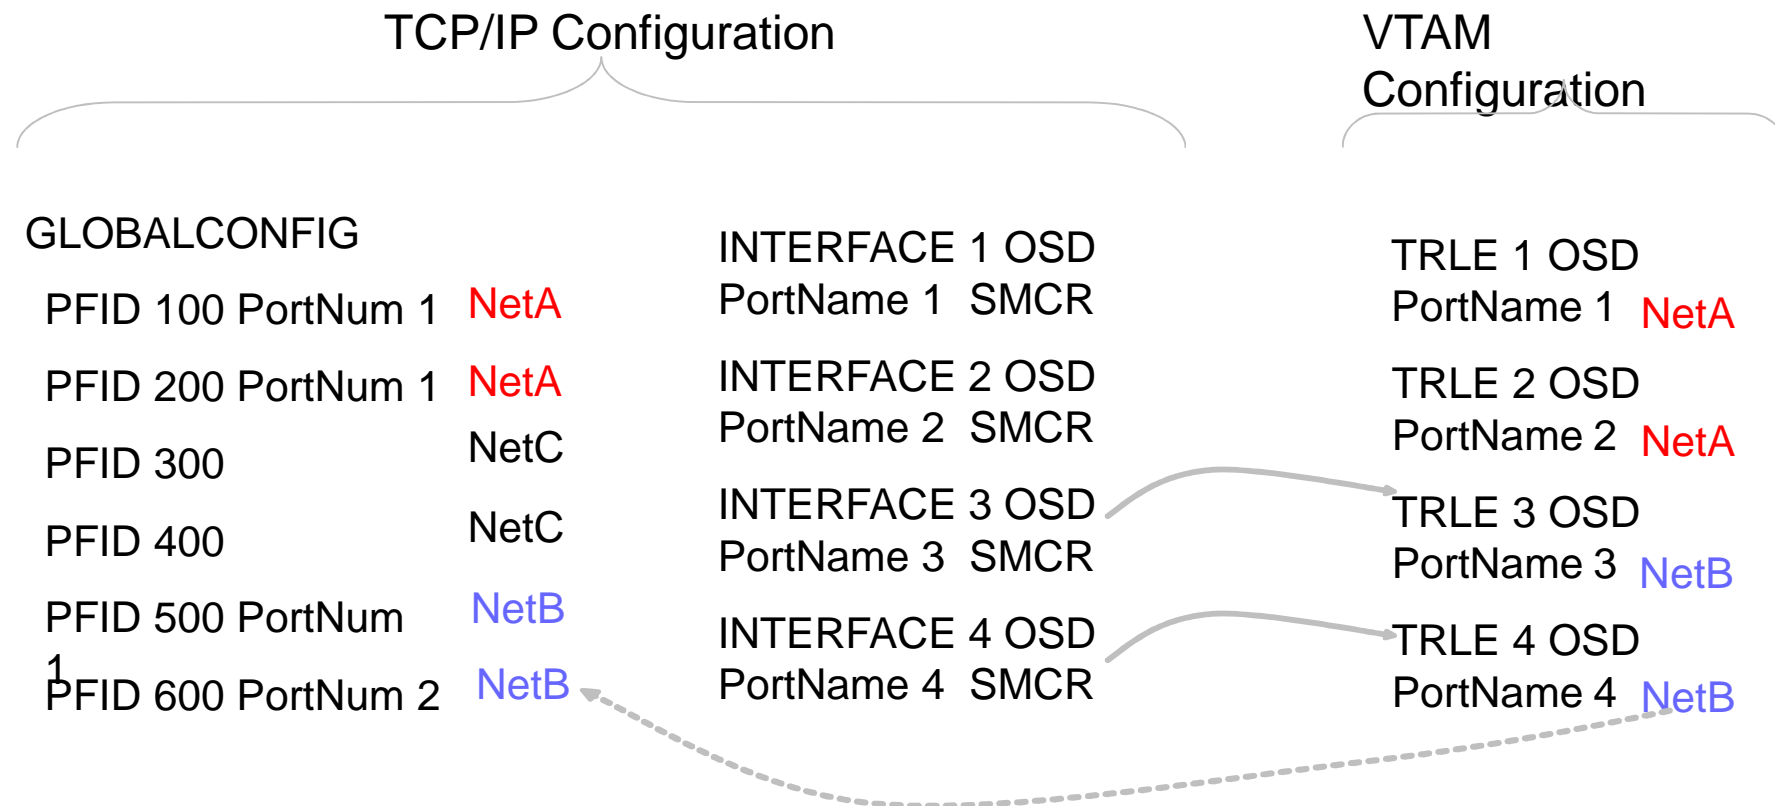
TCP/IP Configuration

VTAM Configuration

GLOBALCONFIG

PFID 100 PortNum 1 NetA

PFID 200 PortNum 1 NetA

PFID 300 NetC

PFID 400 NetC

PFID 500 PortNum 1 NetB

PFID 600 PortNum 2 NetB

INTERFACE 1 OSD
PortName 1 SMCR

INTERFACE 2 OSD
PortName 2 SMCR

INTERFACE 3 OSD
PortName 3 SMCR

INTERFACE 4 OSD
PortName 4 SMCR

TRLE 1 OSD
PortName 1 NetA

TRLE 2 OSD
PortName 2 NetA

TRLE 3 OSD
PortName 3 NetB

TRLE 4 OSD
PortName 4 NetB